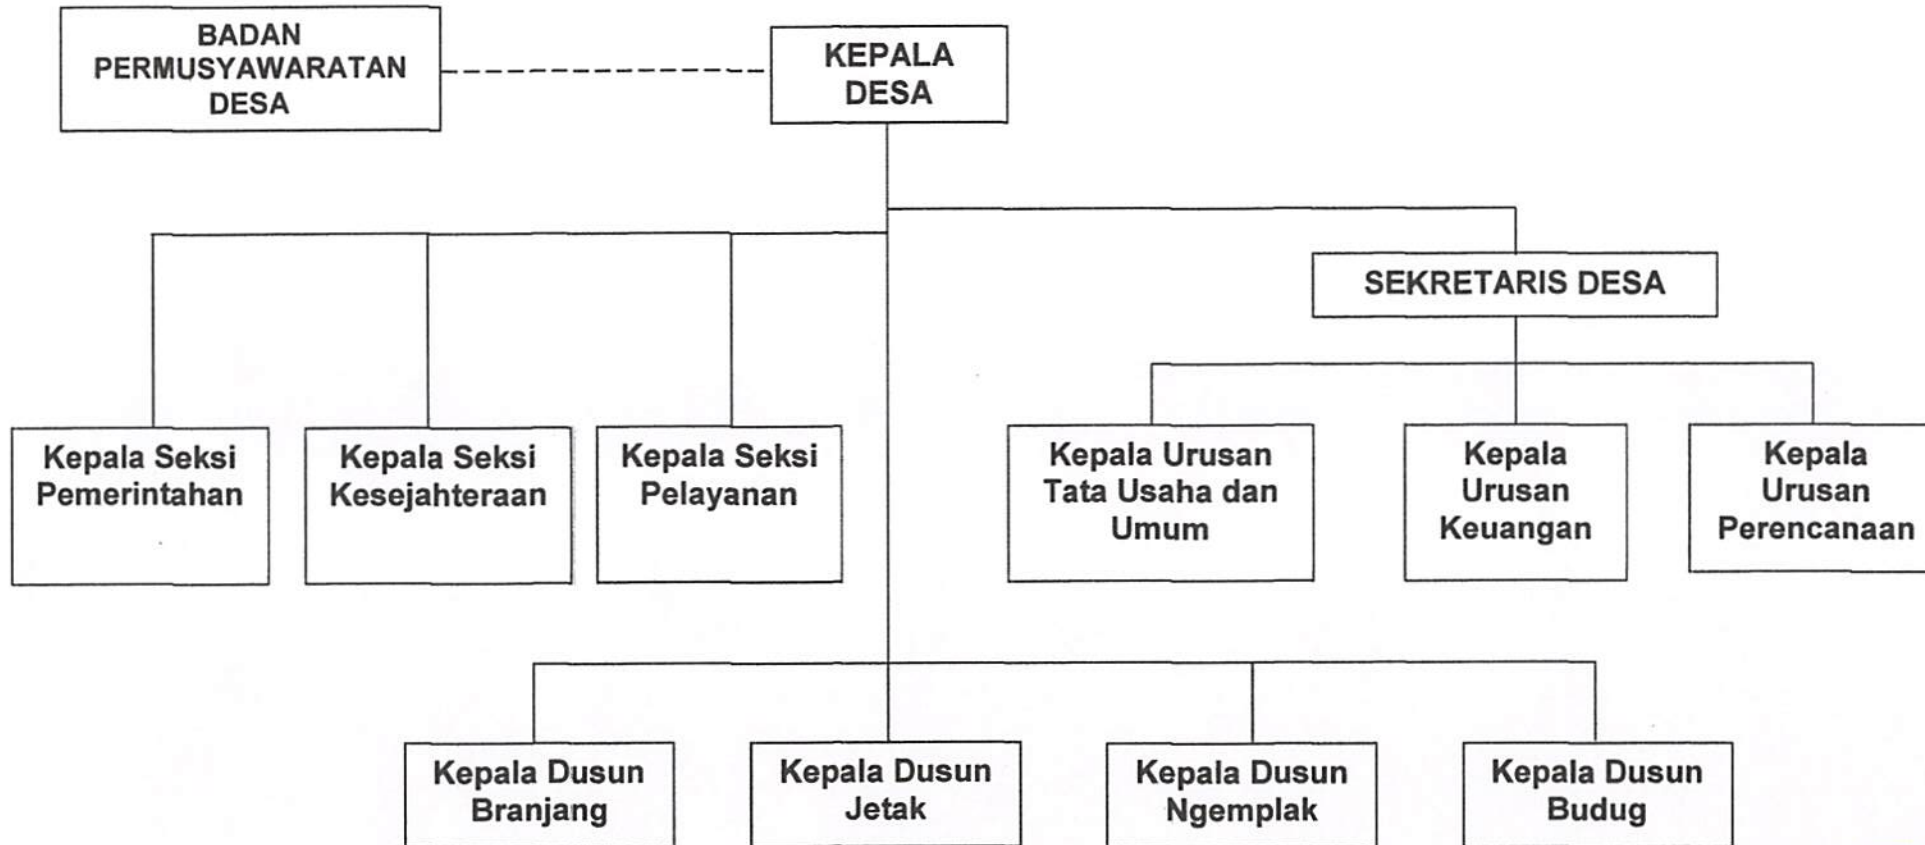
BADAN PERMUSYAWARATAN DESA

KEPALA DESA

SEKRETARIS DESA

Kepala Seksi Pemerintahan

Kepala Seksi Kesejahteraan

Kepala Seksi Pelayanan

Kepala Urusan Tata Usaha dan Umum

Kepala Urusan Keuangan

Kepala Urusan Perencanaan

Kepala Dusun Branjang

Kepala Dusun Jetak

Kepala Dusun Ngemplak

Kepala Dusun Budug